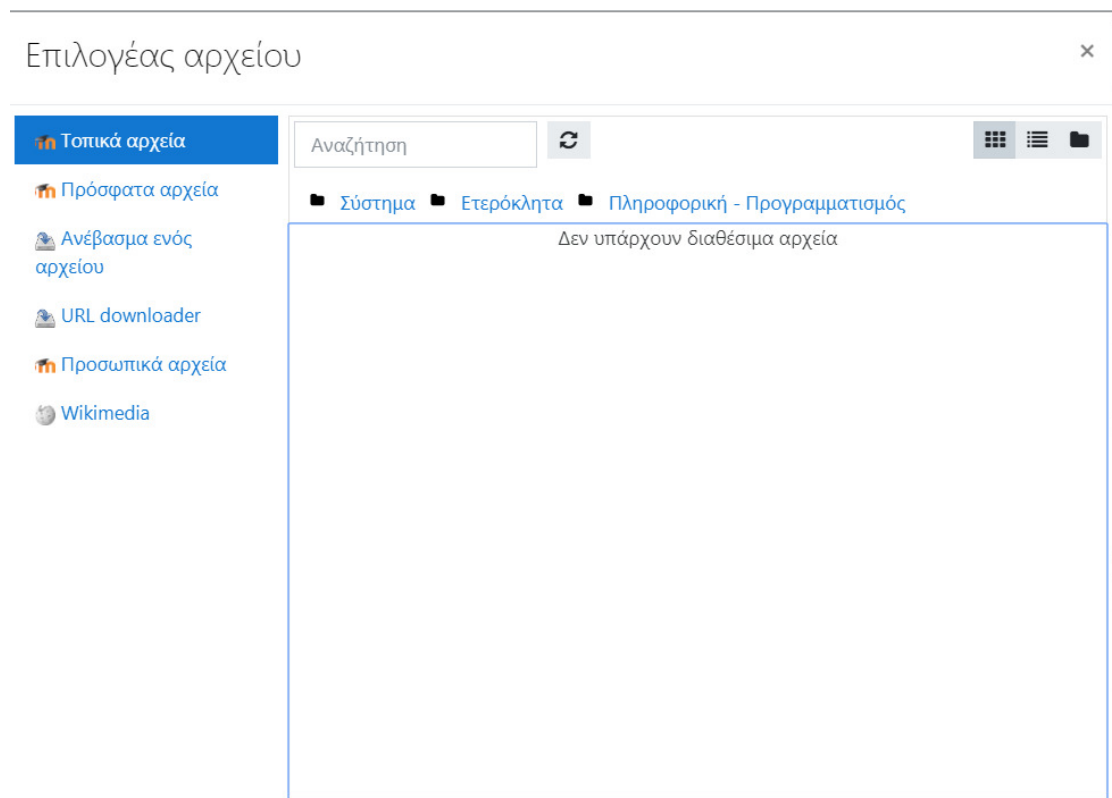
Επιλογέας αρχείου

×

Τοπικά αρχεία

Πρόσφατα αρχεία

Ανέβασμα ενός αρχείου

URL downloader

Προσωπικά αρχεία

Wikimedia

Αναζήτηση

Σύστημα Ετερόκλητα Πληροφορική - Προγραμματισμός

Δεν υπάρχουν διαθέσιμα αρχεία